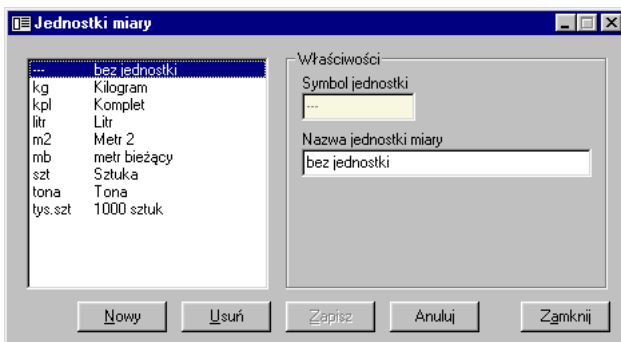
Jednostki miary

| | |
|---|---|
| --- | bez jednostki |
| kg | Kilogram |
| kpl | Komplet |
| litr | Litr |
| m2 | Metr 2 |
| mb | metr bieżący |
| szt | Sztuka |
| tona | Tona |
| tys.szt | 1000 sztuk |

Właściwości
Symbol jednostki
---
Nazwa jednostki miary
bez jednostki

Nowy Usuń Zapisz Anuluj Zamknij